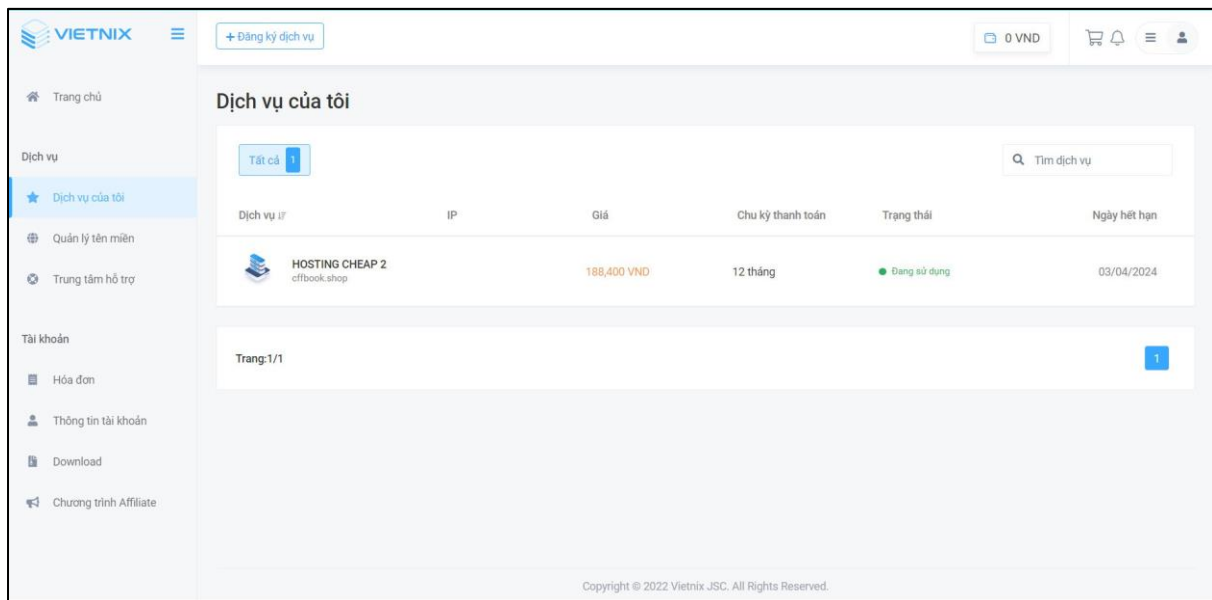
VIETNIX

+ Đăng ký dịch vụ

0 VND

Trang chủ

Dịch vụ

Dịch vụ của tôi

Quản lý tên miền

Trung tâm hỗ trợ

Tài khoản

Hóa đơn

Thông tin tài khoản

Download

Chương trình Affiliate

Dịch vụ của tôi

Tất cả 1

Tìm dịch vụ

| Dịch vụ | IP | Giá | Chu kỳ thanh toán | Trạng thái | Ngày hết hạn |
|---|---|---|---|---|---|
| HOSTING CHEAP 2 cffbook.shop | | 188,400 VND | 12 tháng | Đang sử dụng | 03/04/2024 |

Trang:1/1

1

Copyright © 2022 Vietnix JSC. All Rights Reserved.